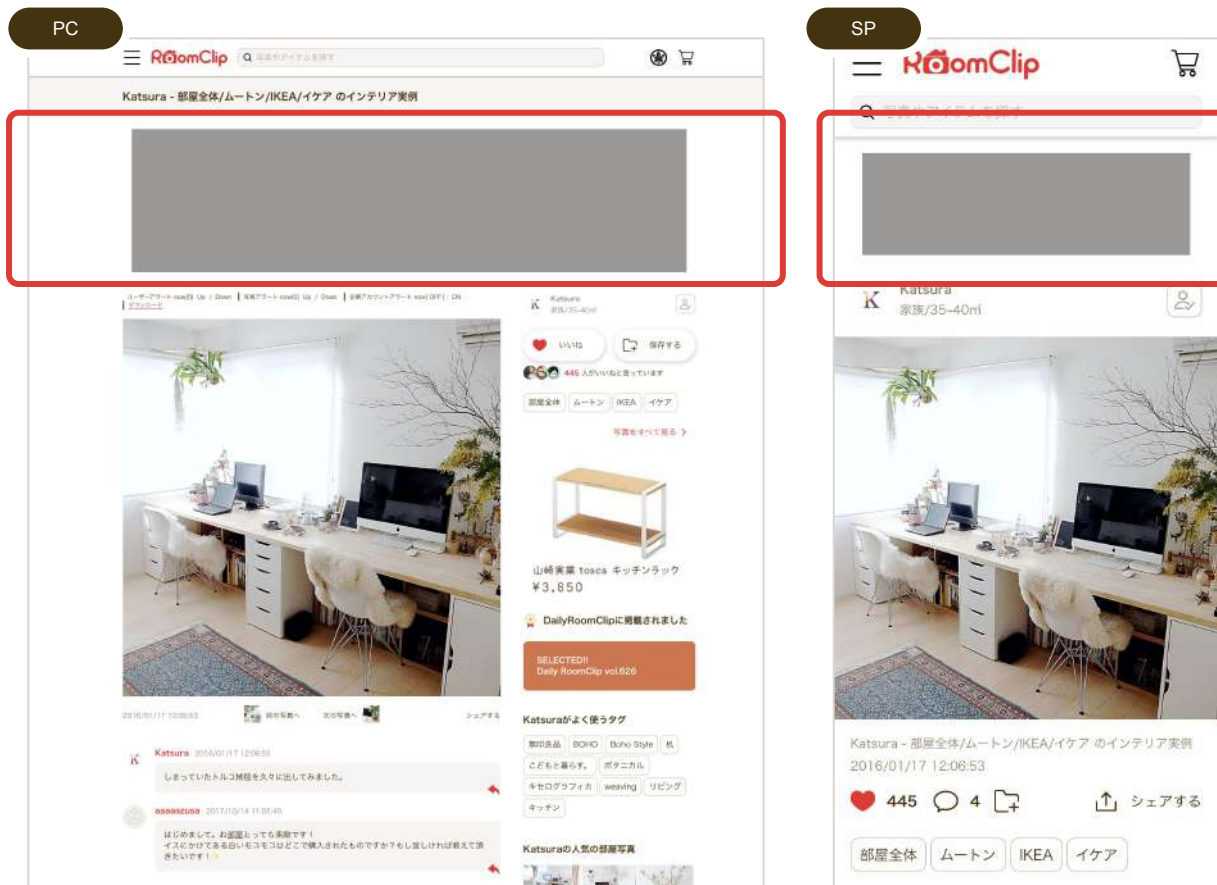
PC

RoomClip

Katsura - 部屋全体/ムートン/IKEA/イケア のインテリア実例

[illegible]

Katsura
家族/35-40㎡

いいね

保存する

445 人がいいねと言っています

部屋全体
ムートン
IKEA
イケア

写真をすべて見る >

山崎実業 tosca キッチンラック
¥3,850

DailyRoomClipに掲載されました

SELECTED!!
Daily RoomClip vol.626

2016/01/17 12:06:53

前の写真へ

次の写真へ

シェアする

Katsura 2016/01/17 12:06:53

しまっていたトルコ絨毯を久々に出してみました。

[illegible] 2017/10/14 11:05:45

はじめまして。お部屋とっても素敵です！
イスにかけてある白いモコモコはどこで購入されたものですか？もし宜しければ教えて頂きたいです！

Katsuraがよく使うタグ

無印良品
BOHO
Boho Style
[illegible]
こどもと暮らす。
ボタニカル
キセログラフィカ
weaving
リビング
キッチン

Katsuraの人気の部屋写真

SP

RoomClip

Katsura
家族/35-40㎡

Katsura - 部屋全体/ムートン/IKEA/イケア のインテリア実例
2016/01/17 12:06:53

445
4
シェアする

部屋全体
ムートン
IKEA
イケア